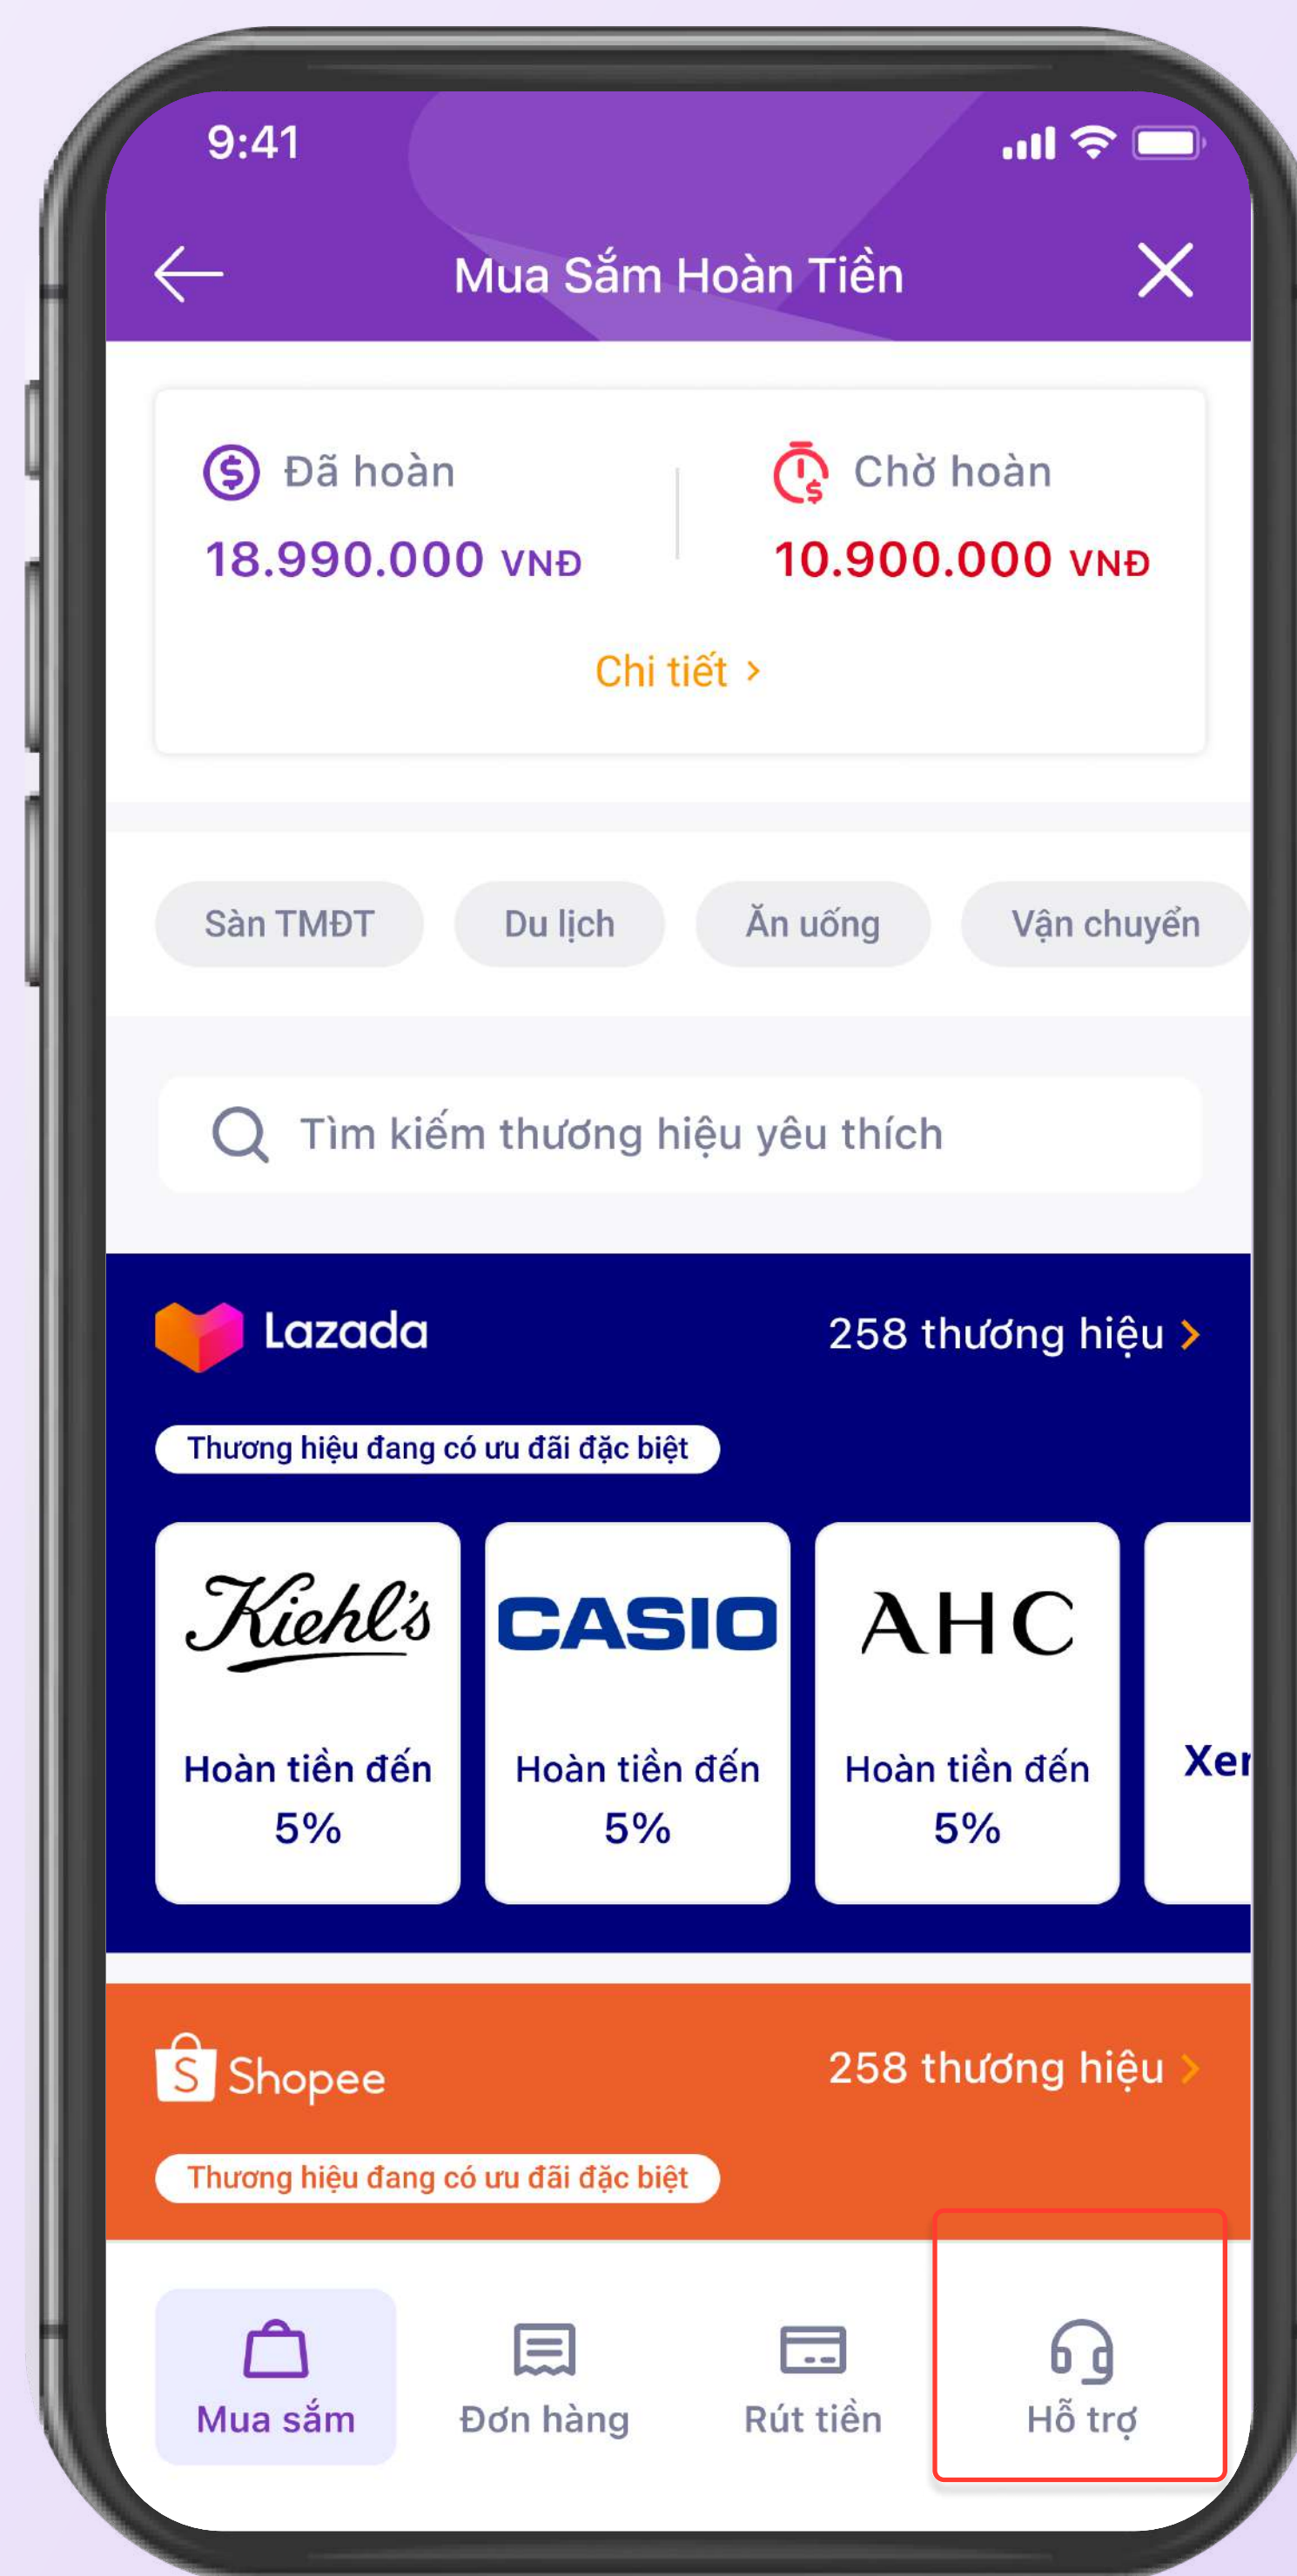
9:41

Mua Sắm Hoàn Tiền

Đã hoàn
18.990.000 VNĐ

Chờ hoàn
10.900.000 VNĐ

Chi tiết >

Sàn TMĐT
Du lịch
Ăn uống
Vận chuyển

Tìm kiếm thương hiệu yêu thích

Lazada
258 thương hiệu >

Thương hiệu đang có ưu đãi đặc biệt

Kiehl's
Hoàn tiền đến 5%

CASIO
Hoàn tiền đến 5%

AHC
Hoàn tiền đến 5%

Xe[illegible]

Shopee
258 thương hiệu >

Thương hiệu đang có ưu đãi đặc biệt

Mua sắm
Đơn hàng
Rút tiền
Hỗ trợ